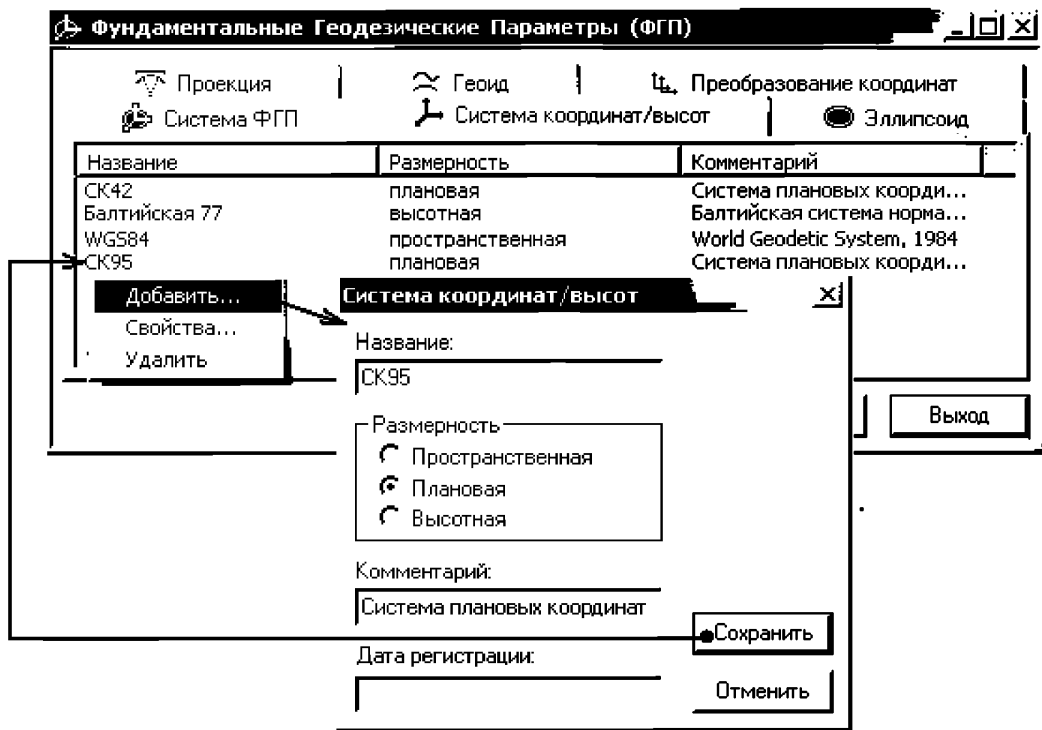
Фундаментальные Геодезические Параметры (ФГП)

Проекция
Геоид
Преобразование координат
Система ФГП
Система координат/высот
Эллипсоид

| Название | Размерность | Комментарий |
|---|---|---|
| СК42 | плановая | Система плановых коорди... |
| Балтийская 77 | высотная | Балтийская система норма... |
| WGS84 | пространственная | World Geodetic System, 1984 |
| СК95 | плановая | Система плановых коорди... |

Добавить...
Свойства...
Удалить

Выход

Система координат/высот

Название:
СК95

Размерность
Пространственная
Плановая
Высотная

Комментарий:
Система плановых координат

Сохранить

Дата регистрации:

Отменить